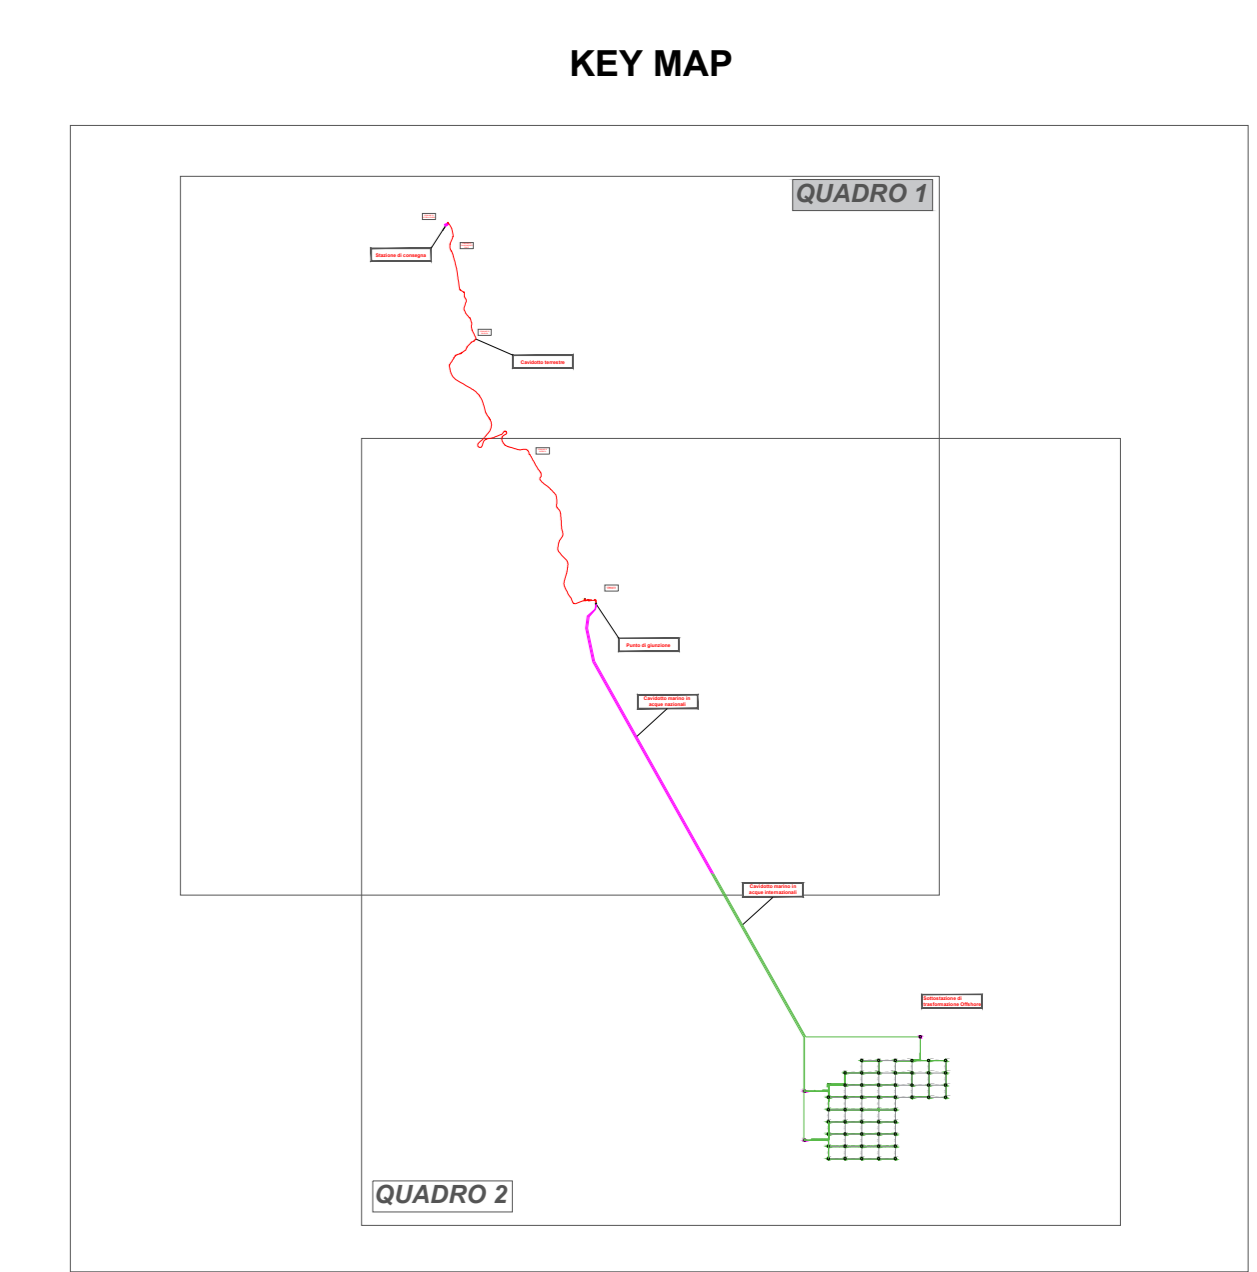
KEY MAP

QUADRO 1

Stazione di consegna

Cavidotto terrestre

Punto di giunzione

Cavidotto marino in acque nazionali

Cavidotto marino in acque internazionali

Sottostazione di trasformazione Offshore

QUADRO 2